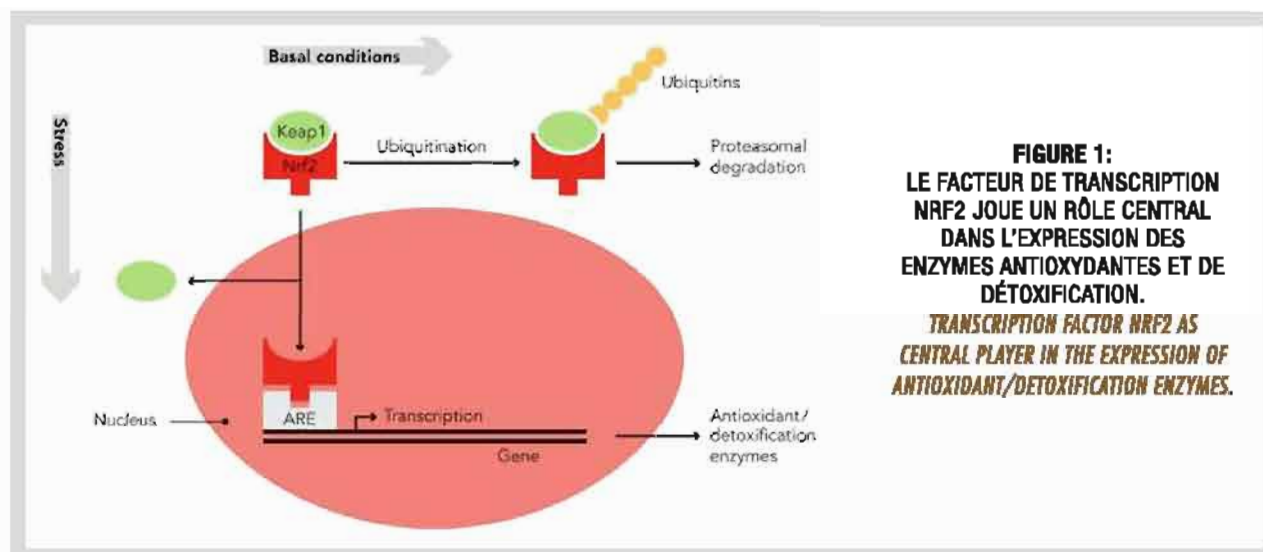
Basal conditions

Ubiquitins

Stress

Keap1

Nrf2

Ubiquitination

Proteasomal degradation

ARE

Transcription

Nucleus

Gene

Antioxidant/ detoxification enzymes

FIGURE 1:
LE FACTEUR DE TRANSCRIPTION NRF2 JOUE UN RÔLE CENTRAL DANS L'EXPRESSION DES ENZYMES ANTIOXYDANTES ET DE DÉTOXIFICATION.
TRANSCRIPTION FACTOR NRF2 AS CENTRAL PLAYER IN THE EXPRESSION OF ANTIOXIDANT/DETOXIFICATION ENZYMES.